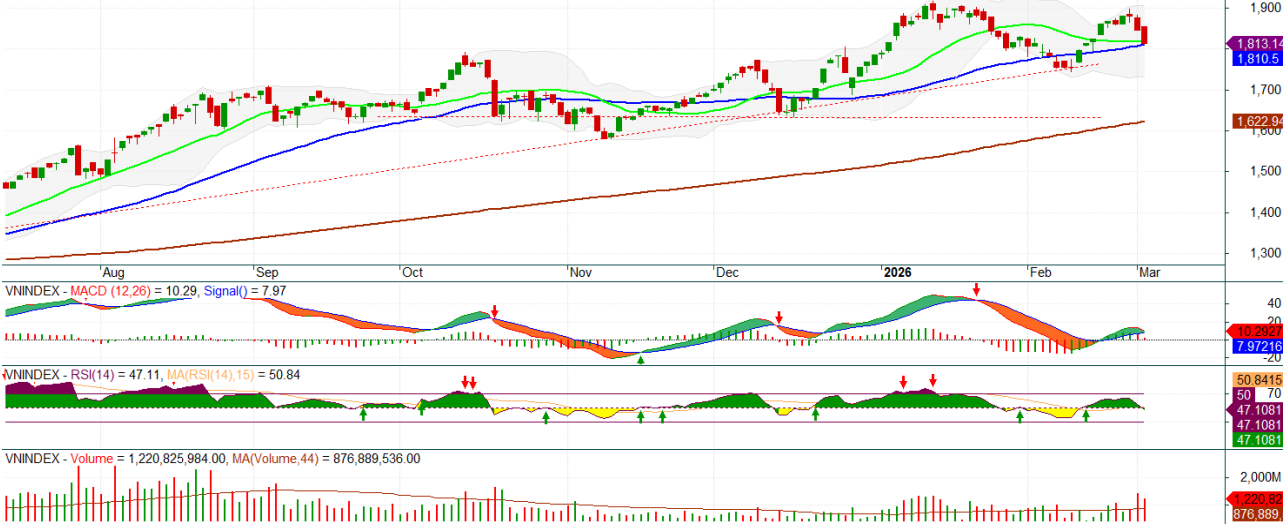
1,900
1,813.14
1,810.5
1,700
1,622.94
1,600
1,500
1,400
1,300
Aug
Sep
Oct
Nov
Dec
2026
Feb
Mar

VNINDEX - MACD (12,26) = 10.29, Signal() = 7.97
40
20
10.2927
7.97216
-20

VNINDEX - RSI(14) = 47.11, MA(RSI(14),15) = 50.84
50.8415
50
70
47.1081
47.1081
47.1081

VNINDEX - Volume = 1,220,825,984.00, MA(Volume,44) = 876,889,536.00
2,000M
1,220.82
876.889